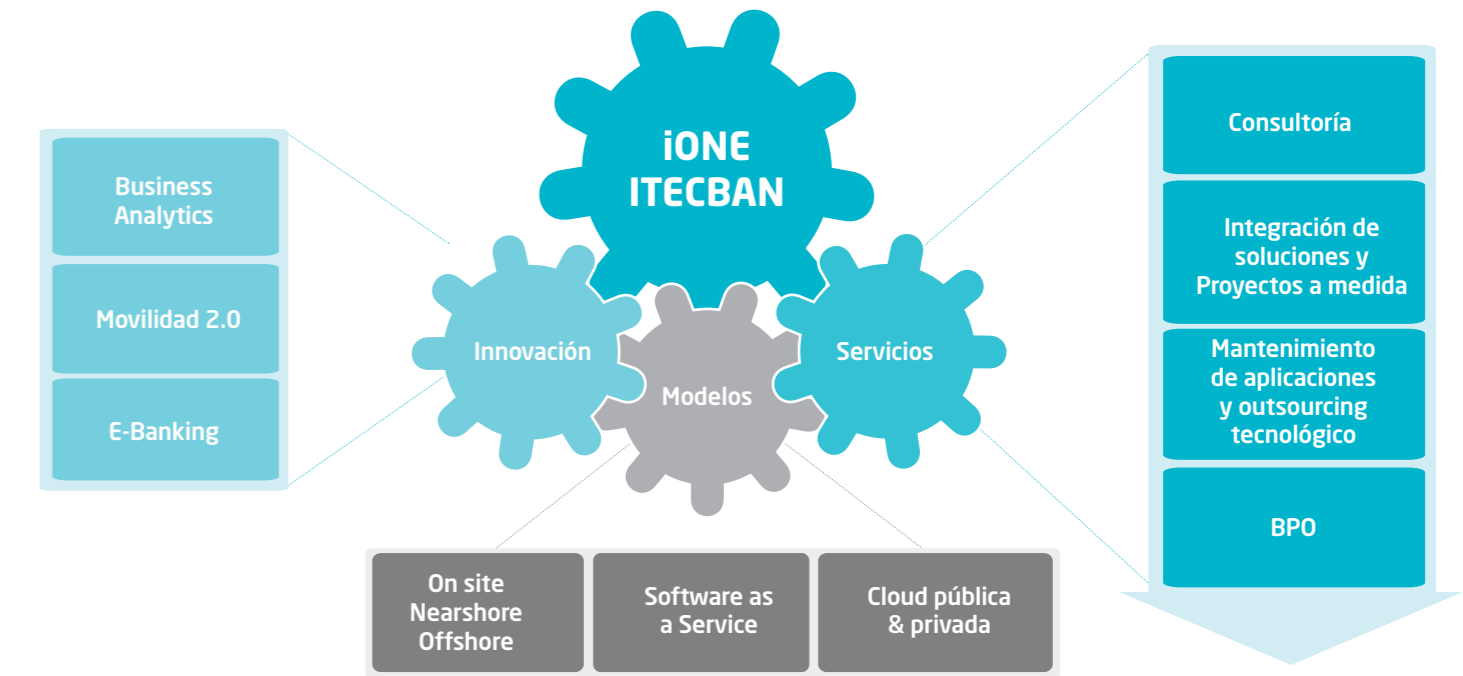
iONE
ITECBAN

Business Analytics

Movilidad 2.0

E-Banking

Innovación

Modelos

Servicios

Consultoría

Integración de soluciones y Proyectos a medida

Mantenimiento de aplicaciones y outsourcing tecnológico

BPO

On site
Nearshore
Offshore

Software as a Service

Cloud pública & privada